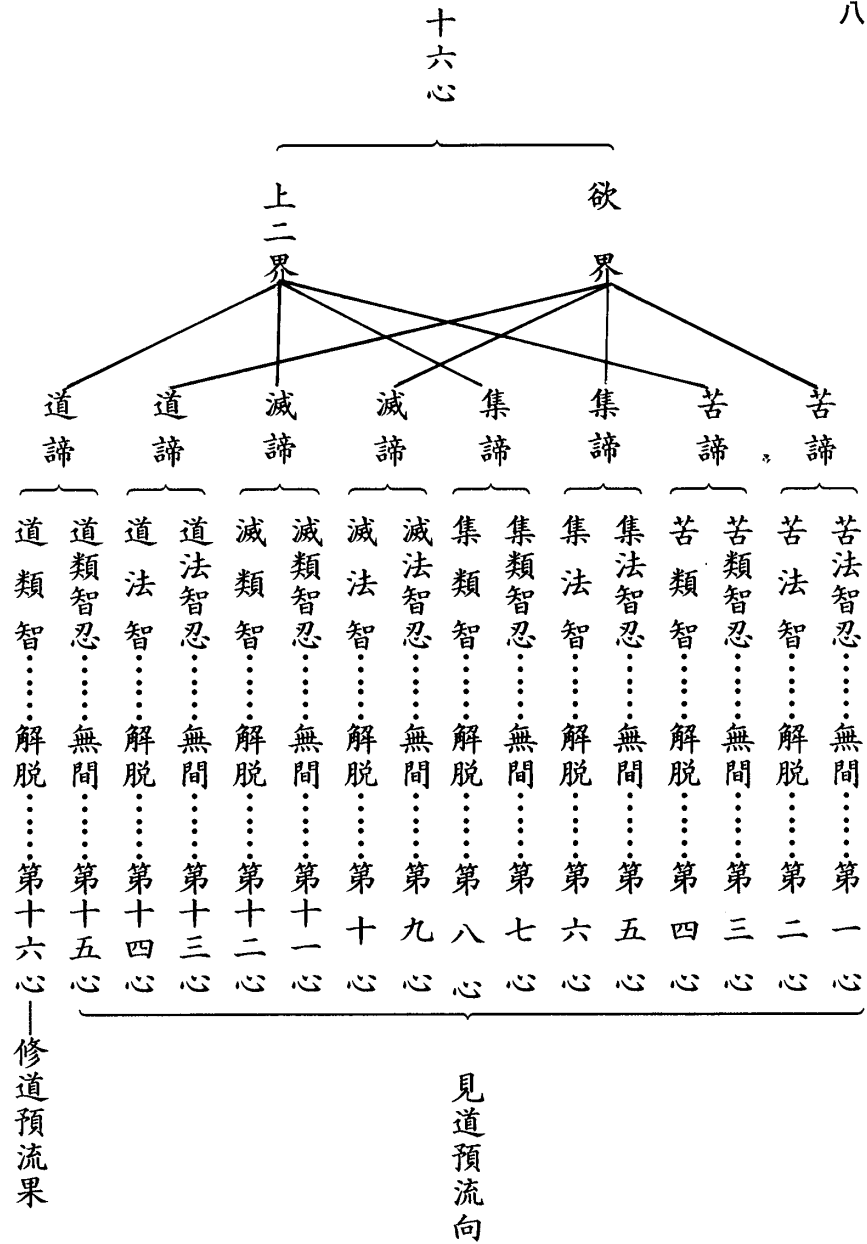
八

十六心

欲界

上二界

苦諦

苦諦

集諦

集諦

滅諦

滅諦

道諦

道諦

苦法智忍……無間……第一心

苦法智……解脱……第二心

苦類智忍……無間……第三心

苦類智……解脱……第四心

集法智忍……無間……第五心

集法智……解脱……第六心

集類智忍……無間……第七心

集類智……解脱……第八心

滅法智忍……無間……第九心

滅法智……解脱……第十心

滅類智忍……無間……第十一心

滅類智……解脱……第十二心

道法智忍……無間……第十三心

道法智……解脱……第十四心

道類智忍……無間……第十五心

道類智……解脱……第十六心—修道預流果

見道預流向